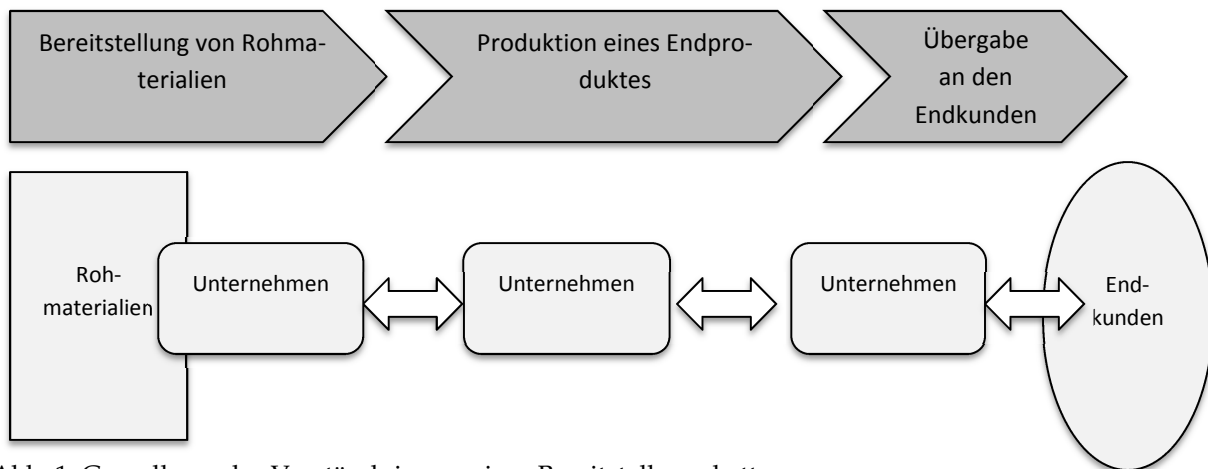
Bereitstellung von Rohmaterialien

Produktion eines Endproduktes

Übergabe an den Endkunden

Rohmaterialien

Unternehmen

Unternehmen

Unternehmen

Endkunden

Abb. 1: Grundlagen des Verständnisses einer Bereitstellungskette